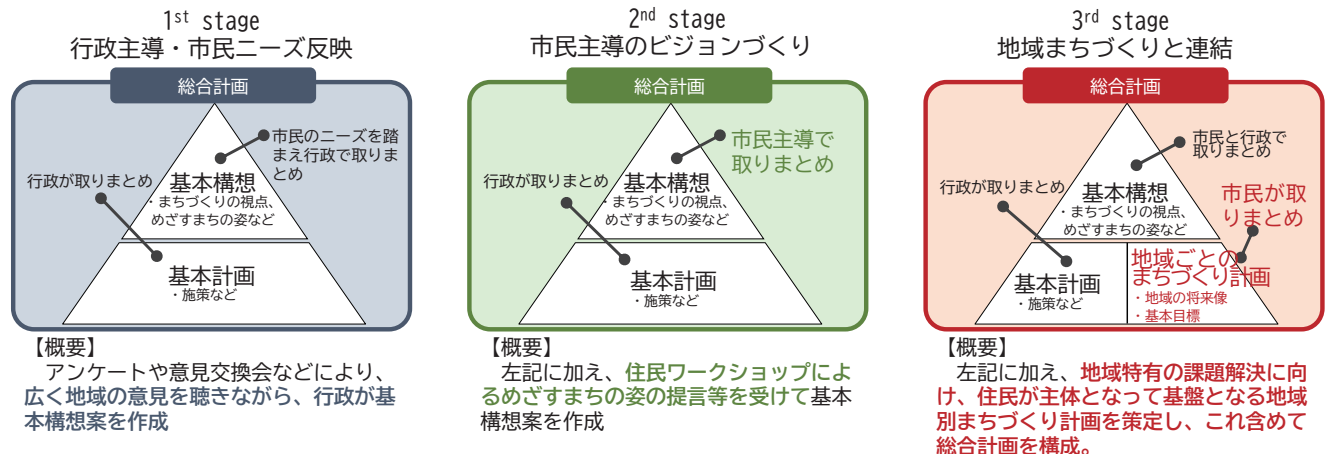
1st stage
行政主導・市民ニーズ反映

総合計画

市民のニーズを踏まえ行政で取りまとめ

行政が取りまとめ

基本構想
・まちづくりの視点、めざすまちの姿など

基本計画
・施策など

【概要】
アンケートや意見交換会などにより、広く地域の意見を聴きながら、行政が基本構想案を作成

2nd stage
市民主導のビジョンづくり

総合計画

市民主導で取りまとめ

行政が取りまとめ

基本構想
・まちづくりの視点、めざすまちの姿など

基本計画
・施策など

【概要】
左記に加え、住民ワークショップによるめざすまちの姿の提言等を受けて基本構想案を作成

3rd stage
地域まちづくりと連結

総合計画

市民と行政で取りまとめ

行政が取りまとめ

基本構想
・まちづくりの視点、めざすまちの姿など

市民が取りまとめ

基本計画
・施策など

地域ごとのまちづくり計画
・地域の将来像
・基本目標

【概要】
左記に加え、地域特有の課題解決に向け、住民が主体となって基盤となる地域別まちづくり計画を策定し、これ含めて総合計画を構成。